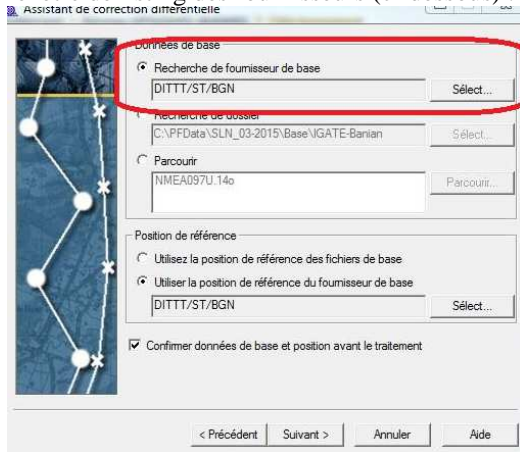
Assistant de correction différentielle

Données de base

Recherche de fournisseur de base

DITTT/ST/BGN

Sélect...

Recherche de dossier

C:\PFData\SLN_03-2015\Base\IGATE-Banian

Sélect...

Parcourir

NMEA097U.14o

Parcourir...

Position de référence

Utilisez la position de référence des fichiers de base

Utiliser la position de référence du fournisseur de base

DITTT/ST/BGN

Sélect...

Confirmer données de base et position avant le traitement

< Précédent

Suivant >

Annuler

Aide